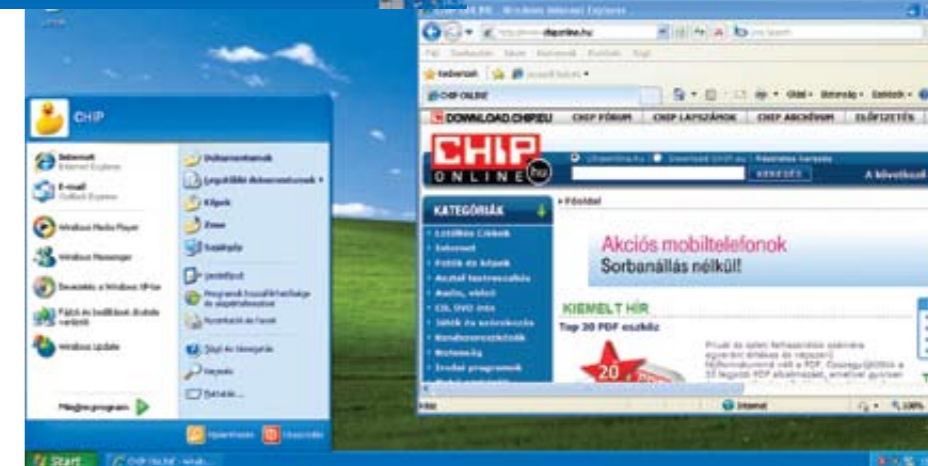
CHIP

Internet
Internet Explorer

E-mail
Outlook Express

Windows Media Player

Windows Messenger

Dokumentumok

Legutóbbi dokumentumok

Képek

Zene

Sajátgép

Vezérlőpult

Windows Update

Súgó és támogatás

Keresés

Futtatás...

Minden program

Kijelentkezés

Kikapcsolás

Start

CHIP ONLINE - Windows Internet Explorer

http://www.chiponline.hu

Kedvencek

CHIP ONLINE

DOWNLOAD.CHIP.EU

CHIP FÓRUM

CHIP LAPSZÁMOK

CHIP ARCHÍVUM

ELŐFIZETÉS

CHIP ONLINE hu

KERESÉS

A következő

KATEGÓRIÁK

Főoldal

Akciós mobiltelefonok
Sorbanállás nélkül!

KIEMELT HÍR

Top 20 PDF eszköz

20

Kész

Internet

100%